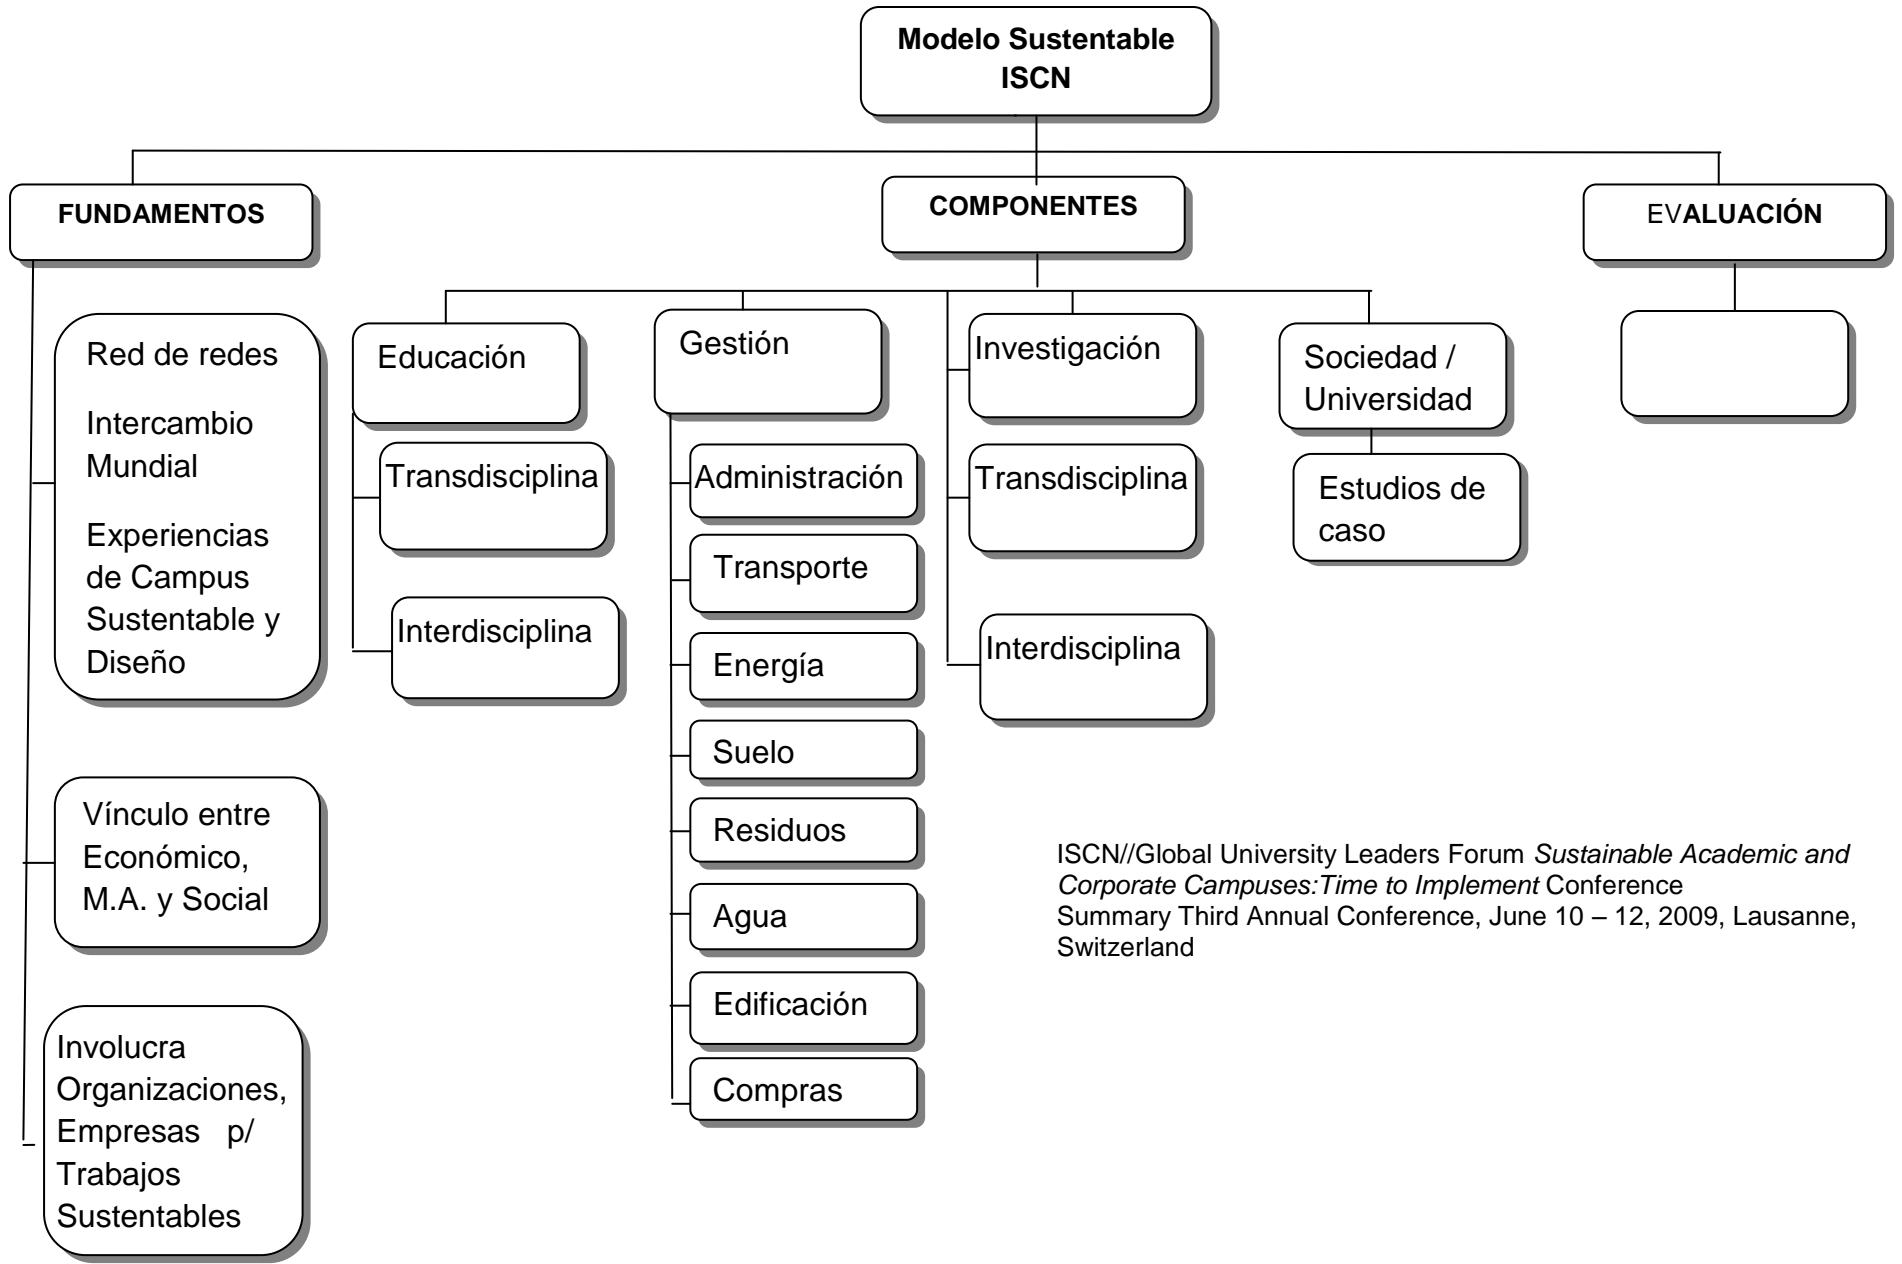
Modelo Sustentable ISCN

FUNDAMENTOS

COMPONENTES

EVALUACIÓN

Red de redes

Intercambio Mundial

Experiencias de Campus Sustentable y Diseño

Vínculo entre Económico, M.A. y Social

Involucra Organizaciones, Empresas p/ Trabajos Sustentables

Educación

Transdisciplina

Interdisciplina

Gestión

Administración

Transporte

Energía

Suelo

Residuos

Agua

Edificación

Compras

Investigación

Transdisciplina

Interdisciplina

Sociedad / Universidad

Estudios de caso

ISCN//Global University Leaders Forum *Sustainable Academic and Corporate Campuses:Time to Implement* Conference
Summary Third Annual Conference, June 10 – 12, 2009, Lausanne, Switzerland